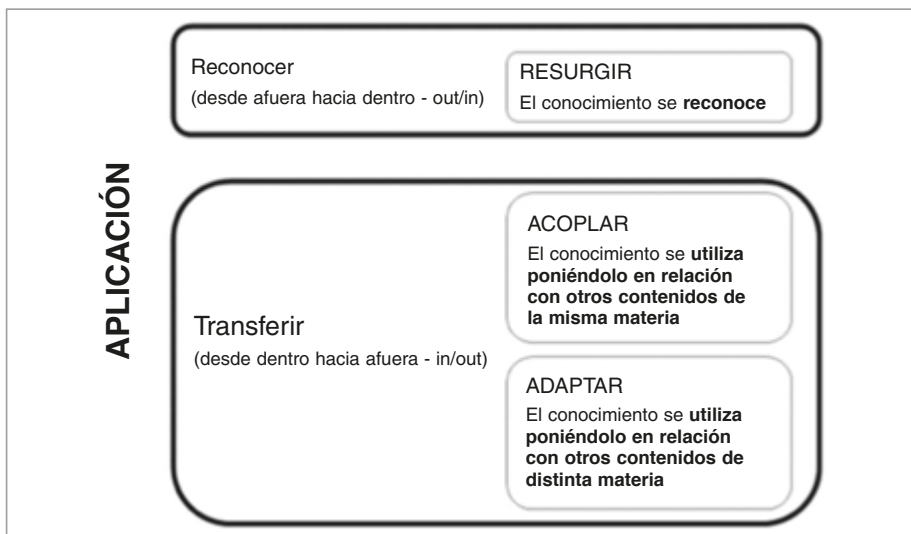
APLICACIÓN

Reconocer
(desde afuera hacia dentro - out/in)

RESURGIR
El conocimiento se **reconoce**

Transferir
(desde dentro hacia afuera - in/out)

ACOPLAR
El conocimiento se **utiliza poniéndolo en relación con otros contenidos de la misma materia**

ADAPTAR
El conocimiento se **utiliza poniéndolo en relación con otros contenidos de distinta materia**